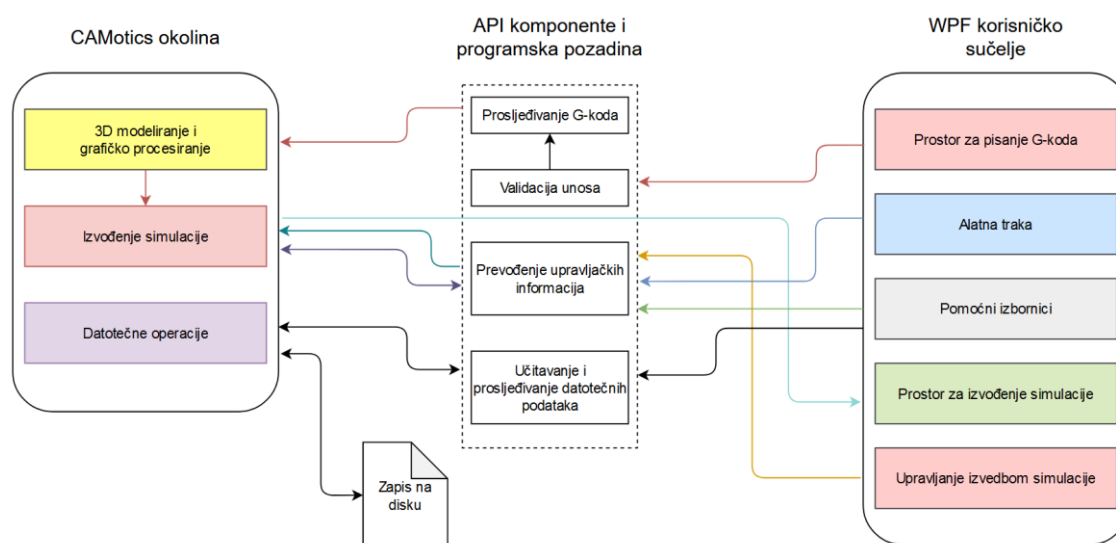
CAMotics okolina

API komponente i programska pozadina

WPF korisničko sučelje

3D modeliranje i grafičko procesiranje

Izvođenje simulacije

Datotečne operacije

Prosljeđivanje G-koda

Validacija unosa

Prevođenje upravljačkih informacija

Učitavanje i prosljeđivanje datotečnih podataka

Zapis na disku

Prostor za pisanje G-koda

Alatna traka

Pomoćni izbornici

Prostor za izvođenje simulacije

Upravljanje izvedbom simulacije